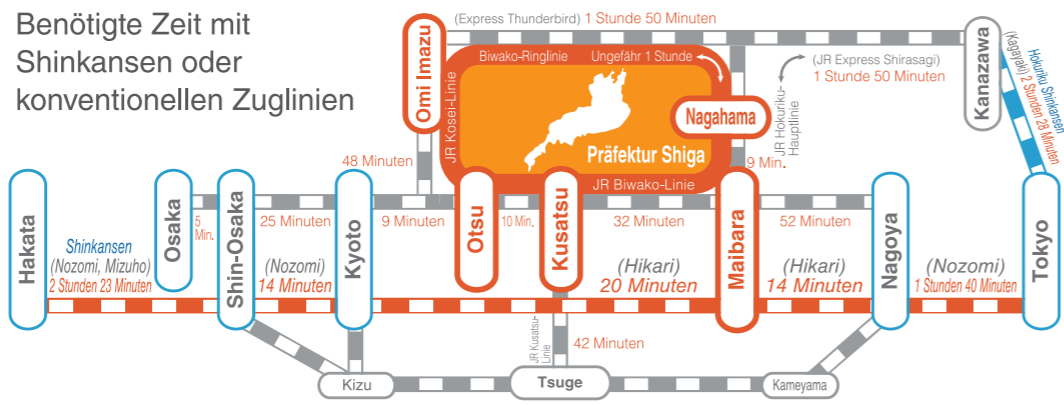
Benötigte Zeit mit Shinkansen oder konventionellen Zuglinien

(Express Thunderbird) 1 Stunde 50 Minuten

Omi Imazu

Biwako-Ringlinie

Ungefähr 1 Stunde

(JR Express Shirasagi) 1 Stunde 50 Minuten

Kanazawa

Hokuriku Shinkansen (Kagayaki) 2 Stunden 28 Minuten

JR Kosei-Linie

Nagahama

JR Hokuriku-Hauptlinie

Präfektur Shiga

48 Minuten

9 Min.

JR Biwako-Linie

Hakata

Osaka

5 Min.

Shin-Osaka

25 Minuten

Kyoto

9 Minuten

Otsu

10 Min.

Kusatsu

32 Minuten

Maibara

52 Minuten

Nagoya

Tokyo

Shinkansen (Nozomi, Mizuho) 2 Stunden 23 Minuten

(Nozomi) 14 Minuten

(Hikari) 20 Minuten

(Hikari) 14 Minuten

(Nozomi) 1 Stunden 40 Minuten

JR Kusatsu-Linie

42 Minuten

Kizu

Tsuge

Kameyama